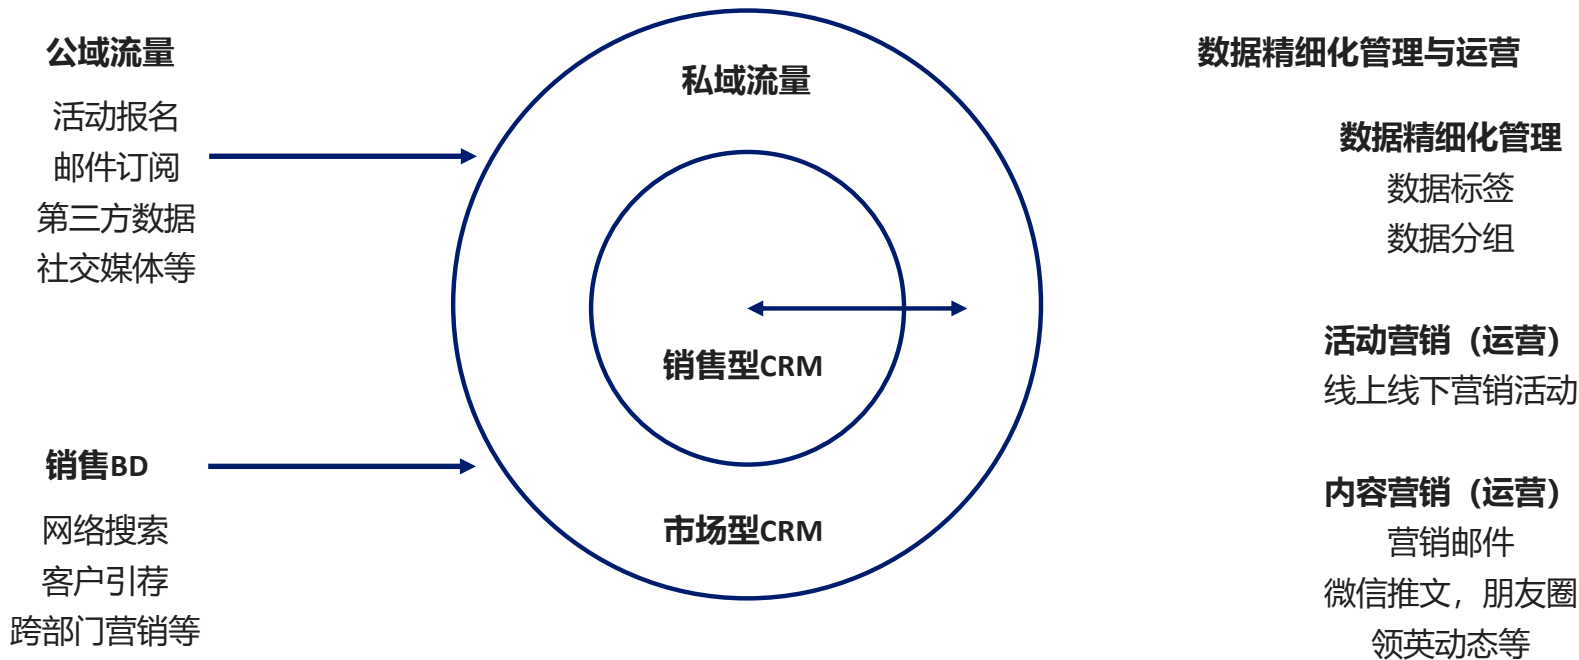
公域流量

活动报名
邮件订阅
第三方数据
社交媒体等

销售BD

网络搜索
客户引荐
跨部门营销等

私域流量

销售型CRM

市场型CRM

数据精细化管理与运营

数据精细化管理
数据标签
数据分组

活动营销（运营）
线上线下营销活动

内容营销（运营）
营销邮件
微信推文，朋友圈
领英动态等